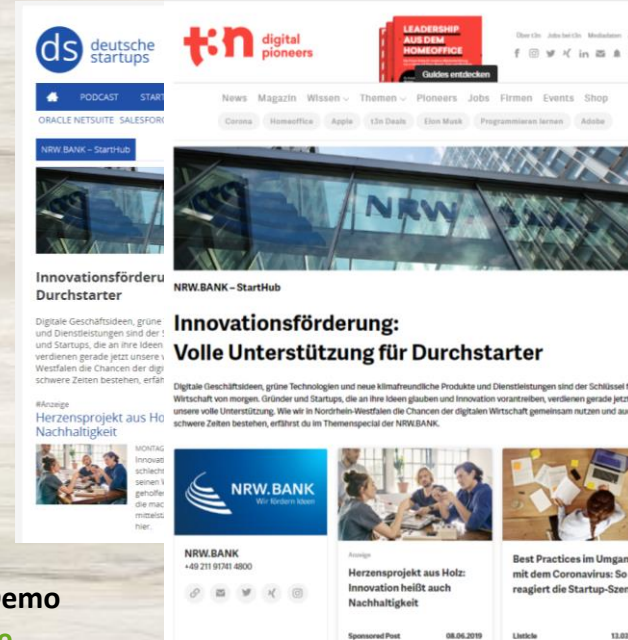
ds deutsche startups

PODCAST START

ORACLE NETSUITE SALESFORC

NRW.BANK – StartHub

Innovationsförderu Durchstarter

Digitale Geschäftsideen, grüne und Dienstleistungen sind der und Startups, die an ihre Ideen verdienen gerade jetzt unsere Westfalen die Chancen der dig schwere Zeiten bestehen, erfä

#Anzeige

Herzensprojekt aus Ho Nachhaltigkeit

MONTAG Innovat schlecht seinen V geholfe die mac mittelst hier.

emo

t:n digital pioneers

LEADERSHIP AUS DEM HOMEOFFICE

Guides entdecken

Über t3n Jobs bei t3n Mediadaten

News Magazin Wissen Themen Pioneers Jobs Firmen Events Shop

Corona Homeoffice Apple t3n Deals Elon Musk Programmieren lernen Adobe

NRW

NRW.BANK – StartHub

Innovationsförderung: Volle Unterstützung für Durchstarter

Digitale Geschäftsideen, grüne Technologien und neue klimafreundliche Produkte und Dienstleistungen sind der Schlüssel f Wirtschaft von morgen. Gründer und Startups, die an ihre Ideen glauben und Innovation vorantreiben, verdienen gerade jetzt unsere volle Unterstützung. Wie wir in Nordrhein-Westfalen die Chancen der digitalen Wirtschaft gemeinsam nutzen und au schwere Zeiten bestehen, erfährst du im Themenspecial der NRW.BANK.

NRW.BANK Wir fördern Ideen

NRW.BANK
+49 211 91741 4800

Anzeige

Herzensprojekt aus Holz: Innovation heißt auch Nachhaltigkeit

Sponsored Post 08.06.2019

Best Practices im Umgan mit dem Coronavirus: So reagiert die Startup-Szen

Listicle 13.0